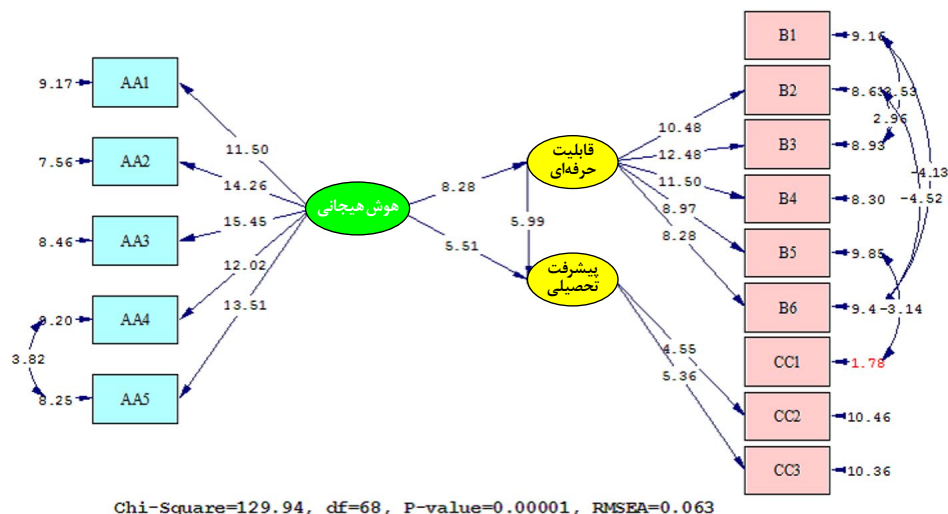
9.17 AA1
7.56 AA2
8.46 AA3
9.20 AA4
8.25 AA5
3.82
11.50
14.26
15.45
12.02
13.51
هوش هیجانی
8.28
5.51
قابلیت حرفه‌ای
5.99
پیشرفت تحصیلی
10.48
12.48
11.50
8.97
8.28
4.55
5.36
B1 9.16
B2 8.61
B3 8.93
B4 8.30
B5 9.85
B6 9.4
CC1 1.78
CC2 10.46
CC3 10.36
2.53
2.96
-4.13
-4.52
-3.14

Chi-Square=129.94, df=68, P-value=0.00001, RMSEA=0.063